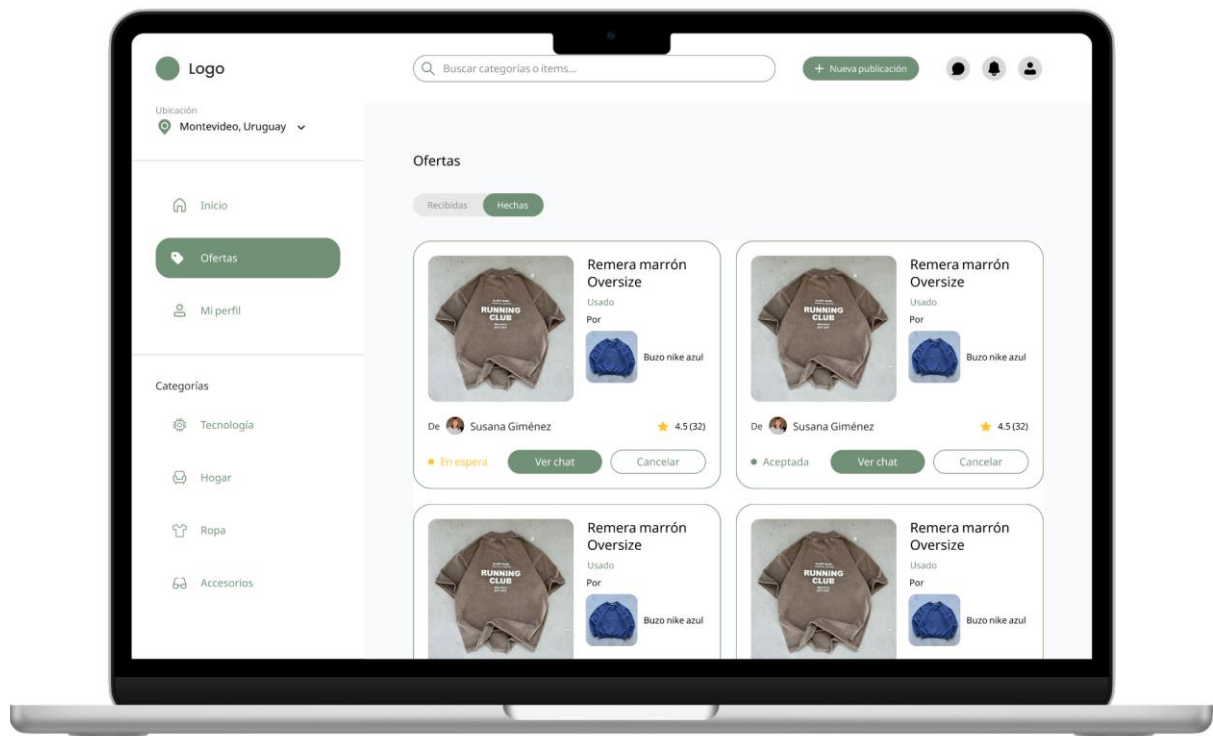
Logo

Buscar categorías o ítems...

+ Nueva publicación

Ubicación
Montevideo, Uruguay

Inicio

Ofertas

Mi perfil

Categorías

Tecnología

Hogar

Ropa

Accesorios

Ofertas

Recibidas Hechas

Remera marrón Oversize
Usado
Por
Buzo nike azul
De Susana Giménez
4.5 (32)
En espera
Ver chat
Cancelar

Remera marrón Oversize
Usado
Por
Buzo nike azul
De Susana Giménez
4.5 (32)
Aceptada
Ver chat
Cancelar

Remera marrón Oversize
Usado
Por
Buzo nike azul

Remera marrón Oversize
Usado
Por
Buzo nike azul